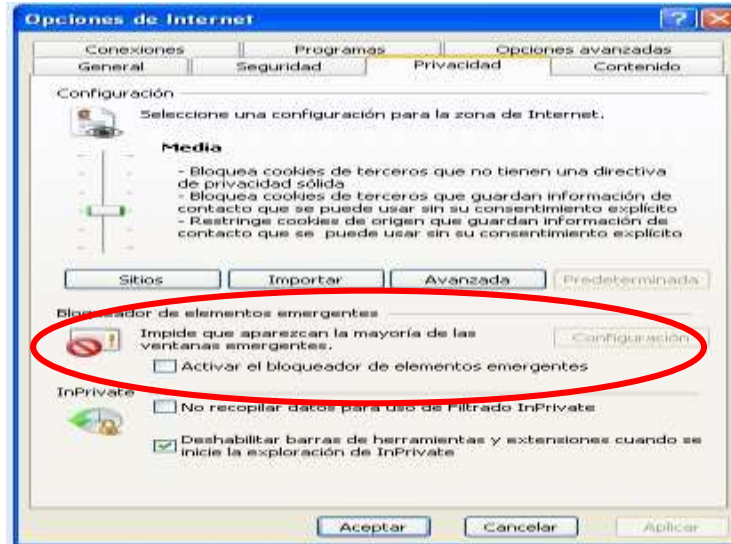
Opciones de Internet

?

Conexiones | Programas | Opciones avanzadas
General | Seguridad | Privacidad | Contenido

Configuración

Seleccione una configuración para la zona de Internet.

Media

- Bloquea cookies de terceros que no tienen una directiva de privacidad sólida
- Bloquea cookies de terceros que guardan información de contacto que se puede usar sin su consentimiento explícito
- Restringe cookies de origen que guardan información de contacto que se puede usar sin su consentimiento explícito

Sitios | Importar | Avanzada | Predeterminada

Bloqueador de elementos emergentes

Impide que aparezcan la mayoría de las ventanas emergentes.

Configuración

Activar el bloqueador de elementos emergentes

InPrivate

No recopilar datos para uso de Filtrado InPrivate

Deshabilitar barras de herramientas y extensiones cuando se inicie la exploración de InPrivate

Aceptar | Cancelar | Aplicar